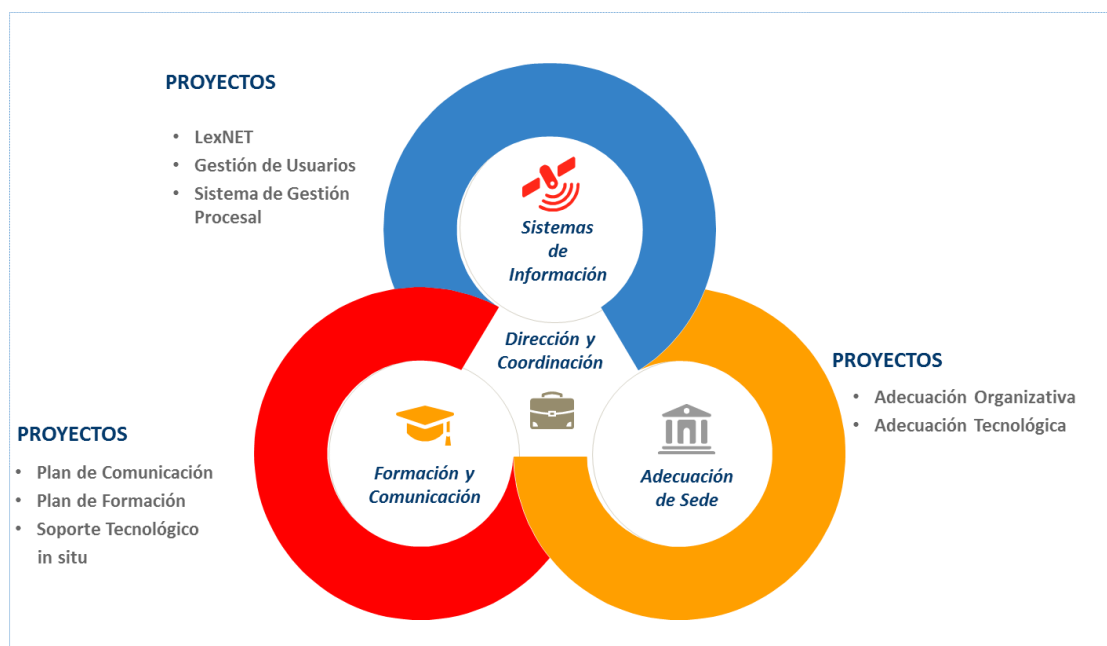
PROYECTOS

- LexNET
- Gestión de Usuarios
- Sistema de Gestión Procesal

Sistemas de Información

Dirección y Coordinación

PROYECTOS

- Adecuación Organizativa
- Adecuación Tecnológica

PROYECTOS

- Plan de Comunicación
- Plan de Formación
- Soporte Tecnológico in situ

Formación y Comunicación

Adecuación de Sede